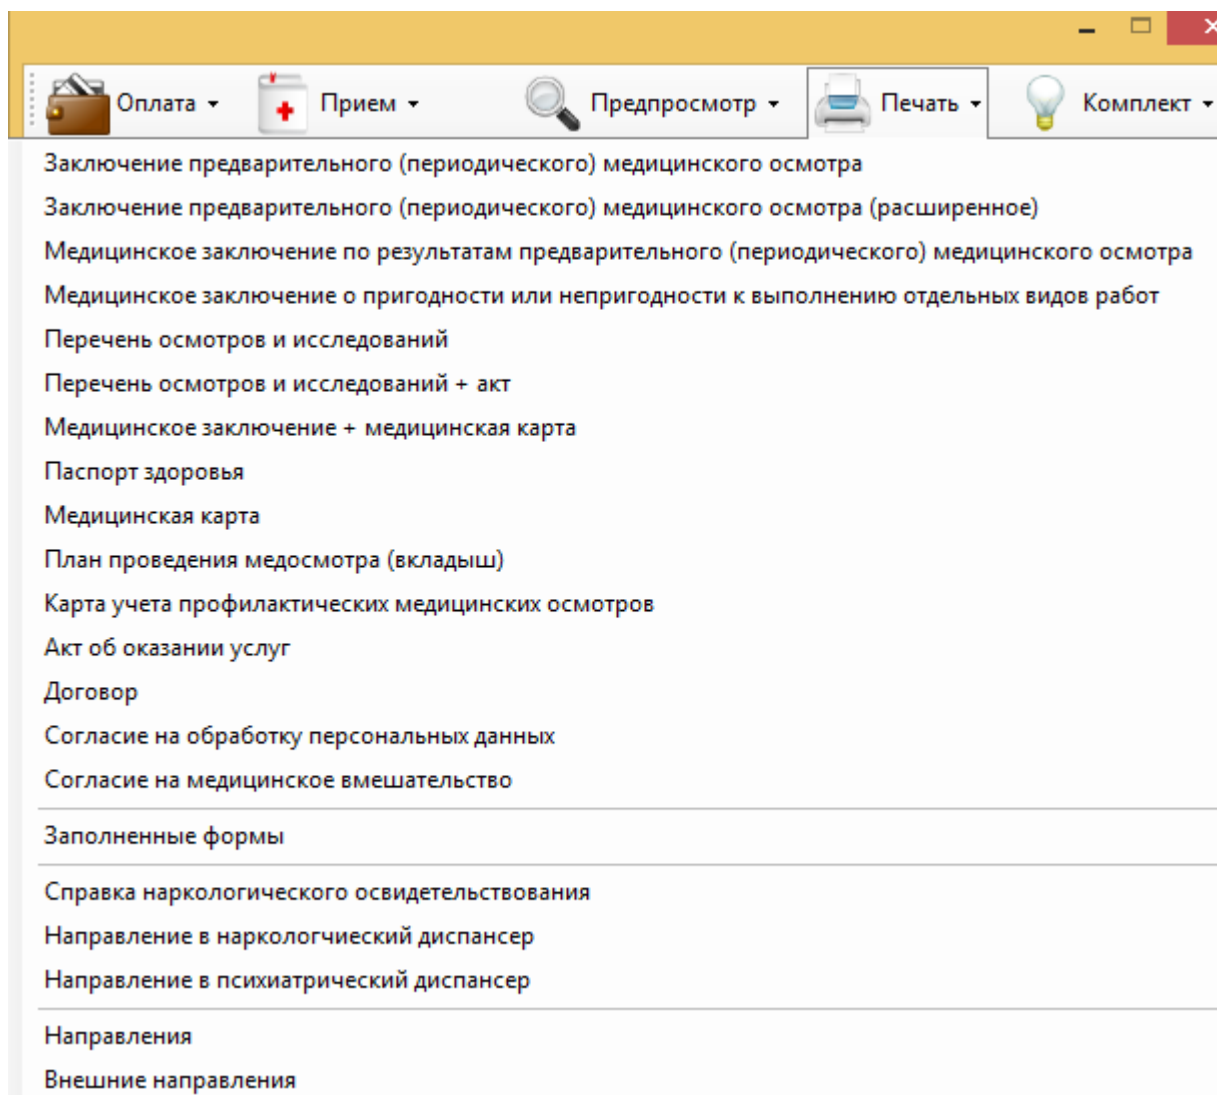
Оплата ▾ Прием ▾ Предпросмотр ▾ Печать ▾ Комплект ▾

Заключение предварительного (периодического) медицинского осмотра
Заключение предварительного (периодического) медицинского осмотра (расширенное)
Медицинское заключение по результатам предварительного (периодического) медицинского осмотра
Медицинское заключение о пригодности или непригодности к выполнению отдельных видов работ
Перечень осмотров и исследований
Перечень осмотров и исследований + акт
Медицинское заключение + медицинская карта
Паспорт здоровья
Медицинская карта
План проведения медосмотра (вкладыш)
Карта учета профилактических медицинских осмотров
Акт об оказании услуг
Договор
Согласие на обработку персональных данных
Согласие на медицинское вмешательство

Заполненные формы

Справка наркологического освидетельствования
Направление в наркологчиеский диспансер
Направление в психиатрический диспансер

Направления
Внешние направления